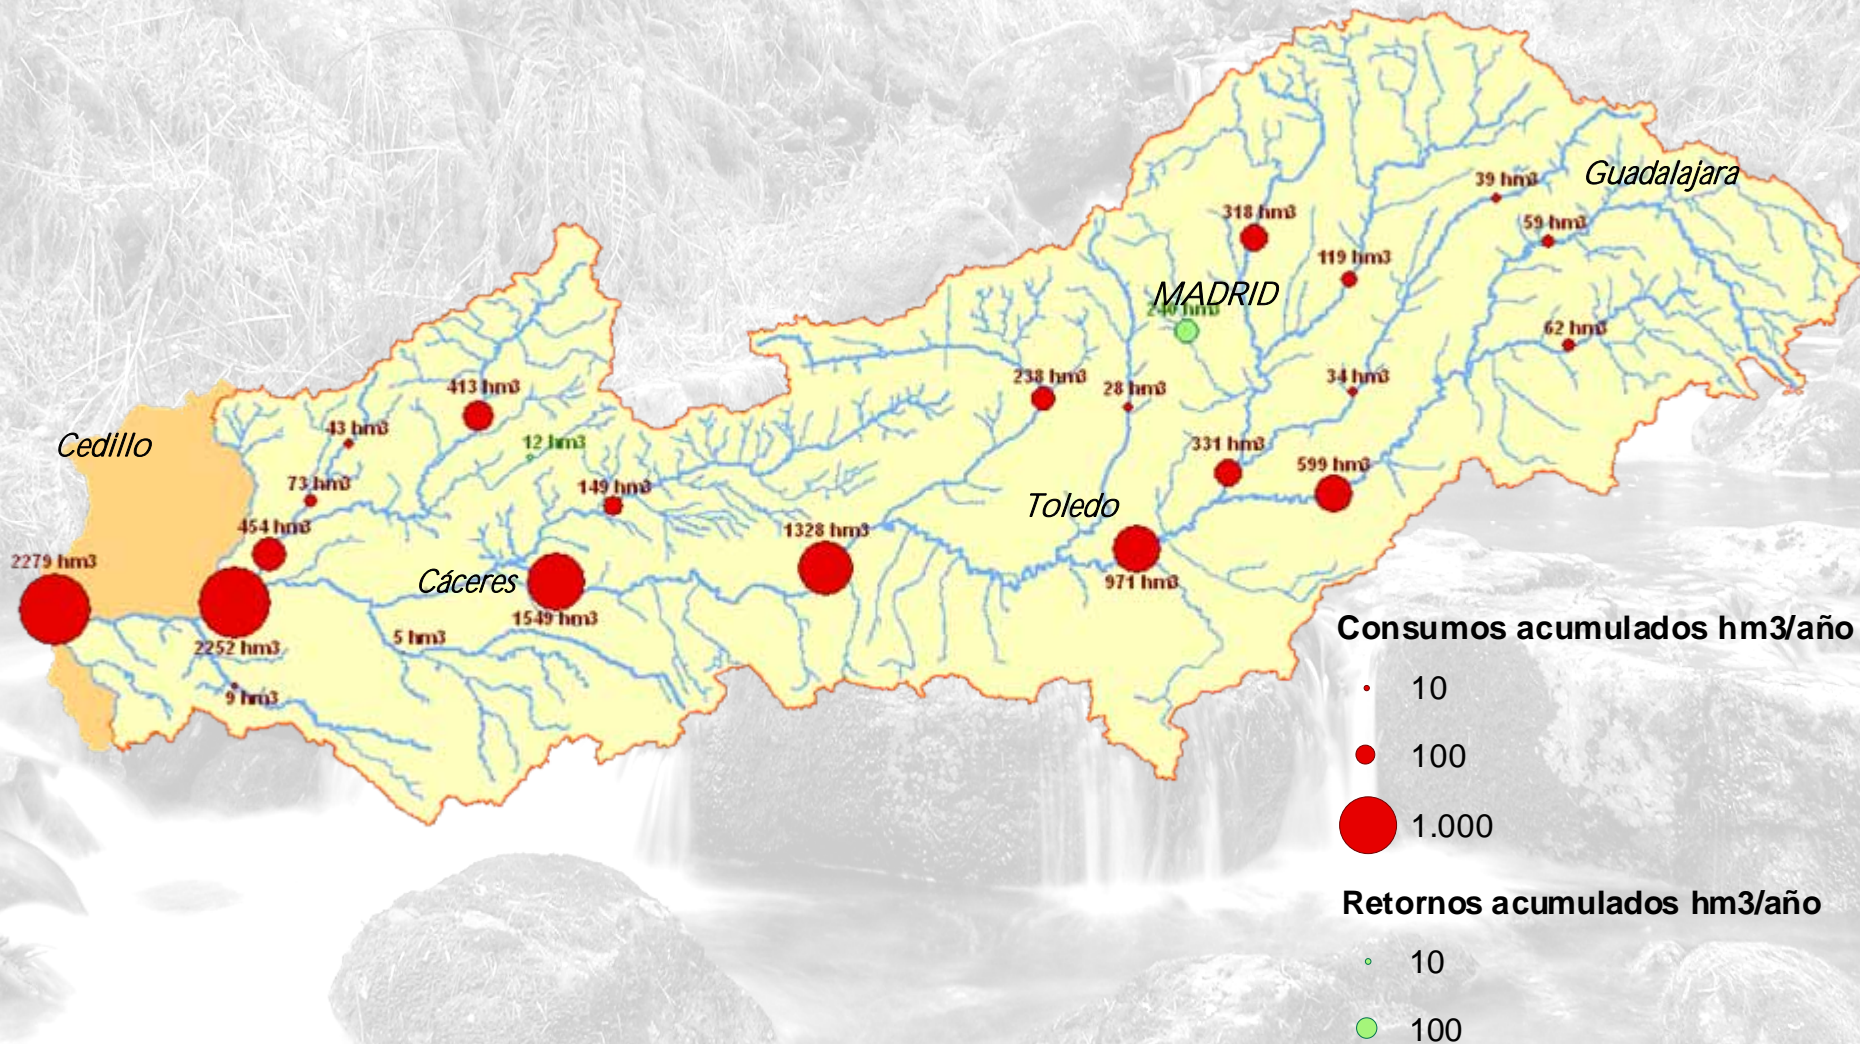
Guadalajara

39 hm3

318 hm3

59 hm3

119 hm3

MADRID

240 hm3

62 hm3

238 hm3

28 hm3

34 hm3

413 hm3

43 hm3

12 hm3

331 hm3

599 hm3

Cedillo

73 hm3

149 hm3

Toledo

454 hm3

1328 hm3

2279 hm3

Cáceres

971 hm3

1549 hm3

2252 hm3

5 hm3

9 hm3

Consumos acumulados hm3/año

10

100

1.000

Retornos acumulados hm3/año

10

100